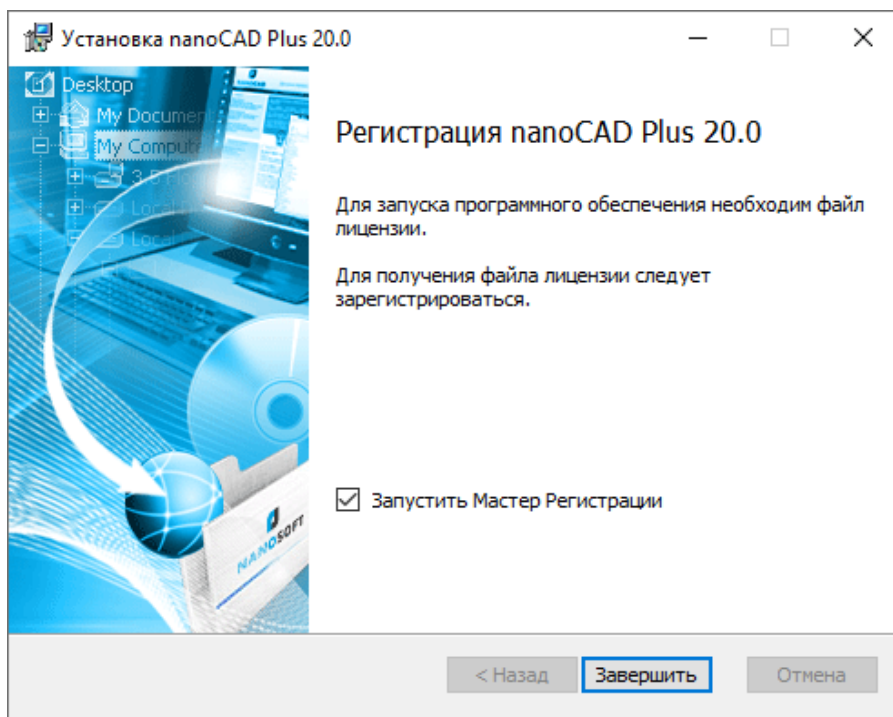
Установка nanoCAD Plus 20.0

Desktop
My Docume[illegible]
My Compute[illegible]
3.5 Flo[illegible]
Local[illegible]
Local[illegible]

Регистрация nanoCAD Plus 20.0

Для запуска программного обеспечения необходим файл лицензии.

Для получения файла лицензии следует зарегистрироваться.

NANOSOFT

Запустить Мастер Регистрации

< Назад
Завершить
Отмена